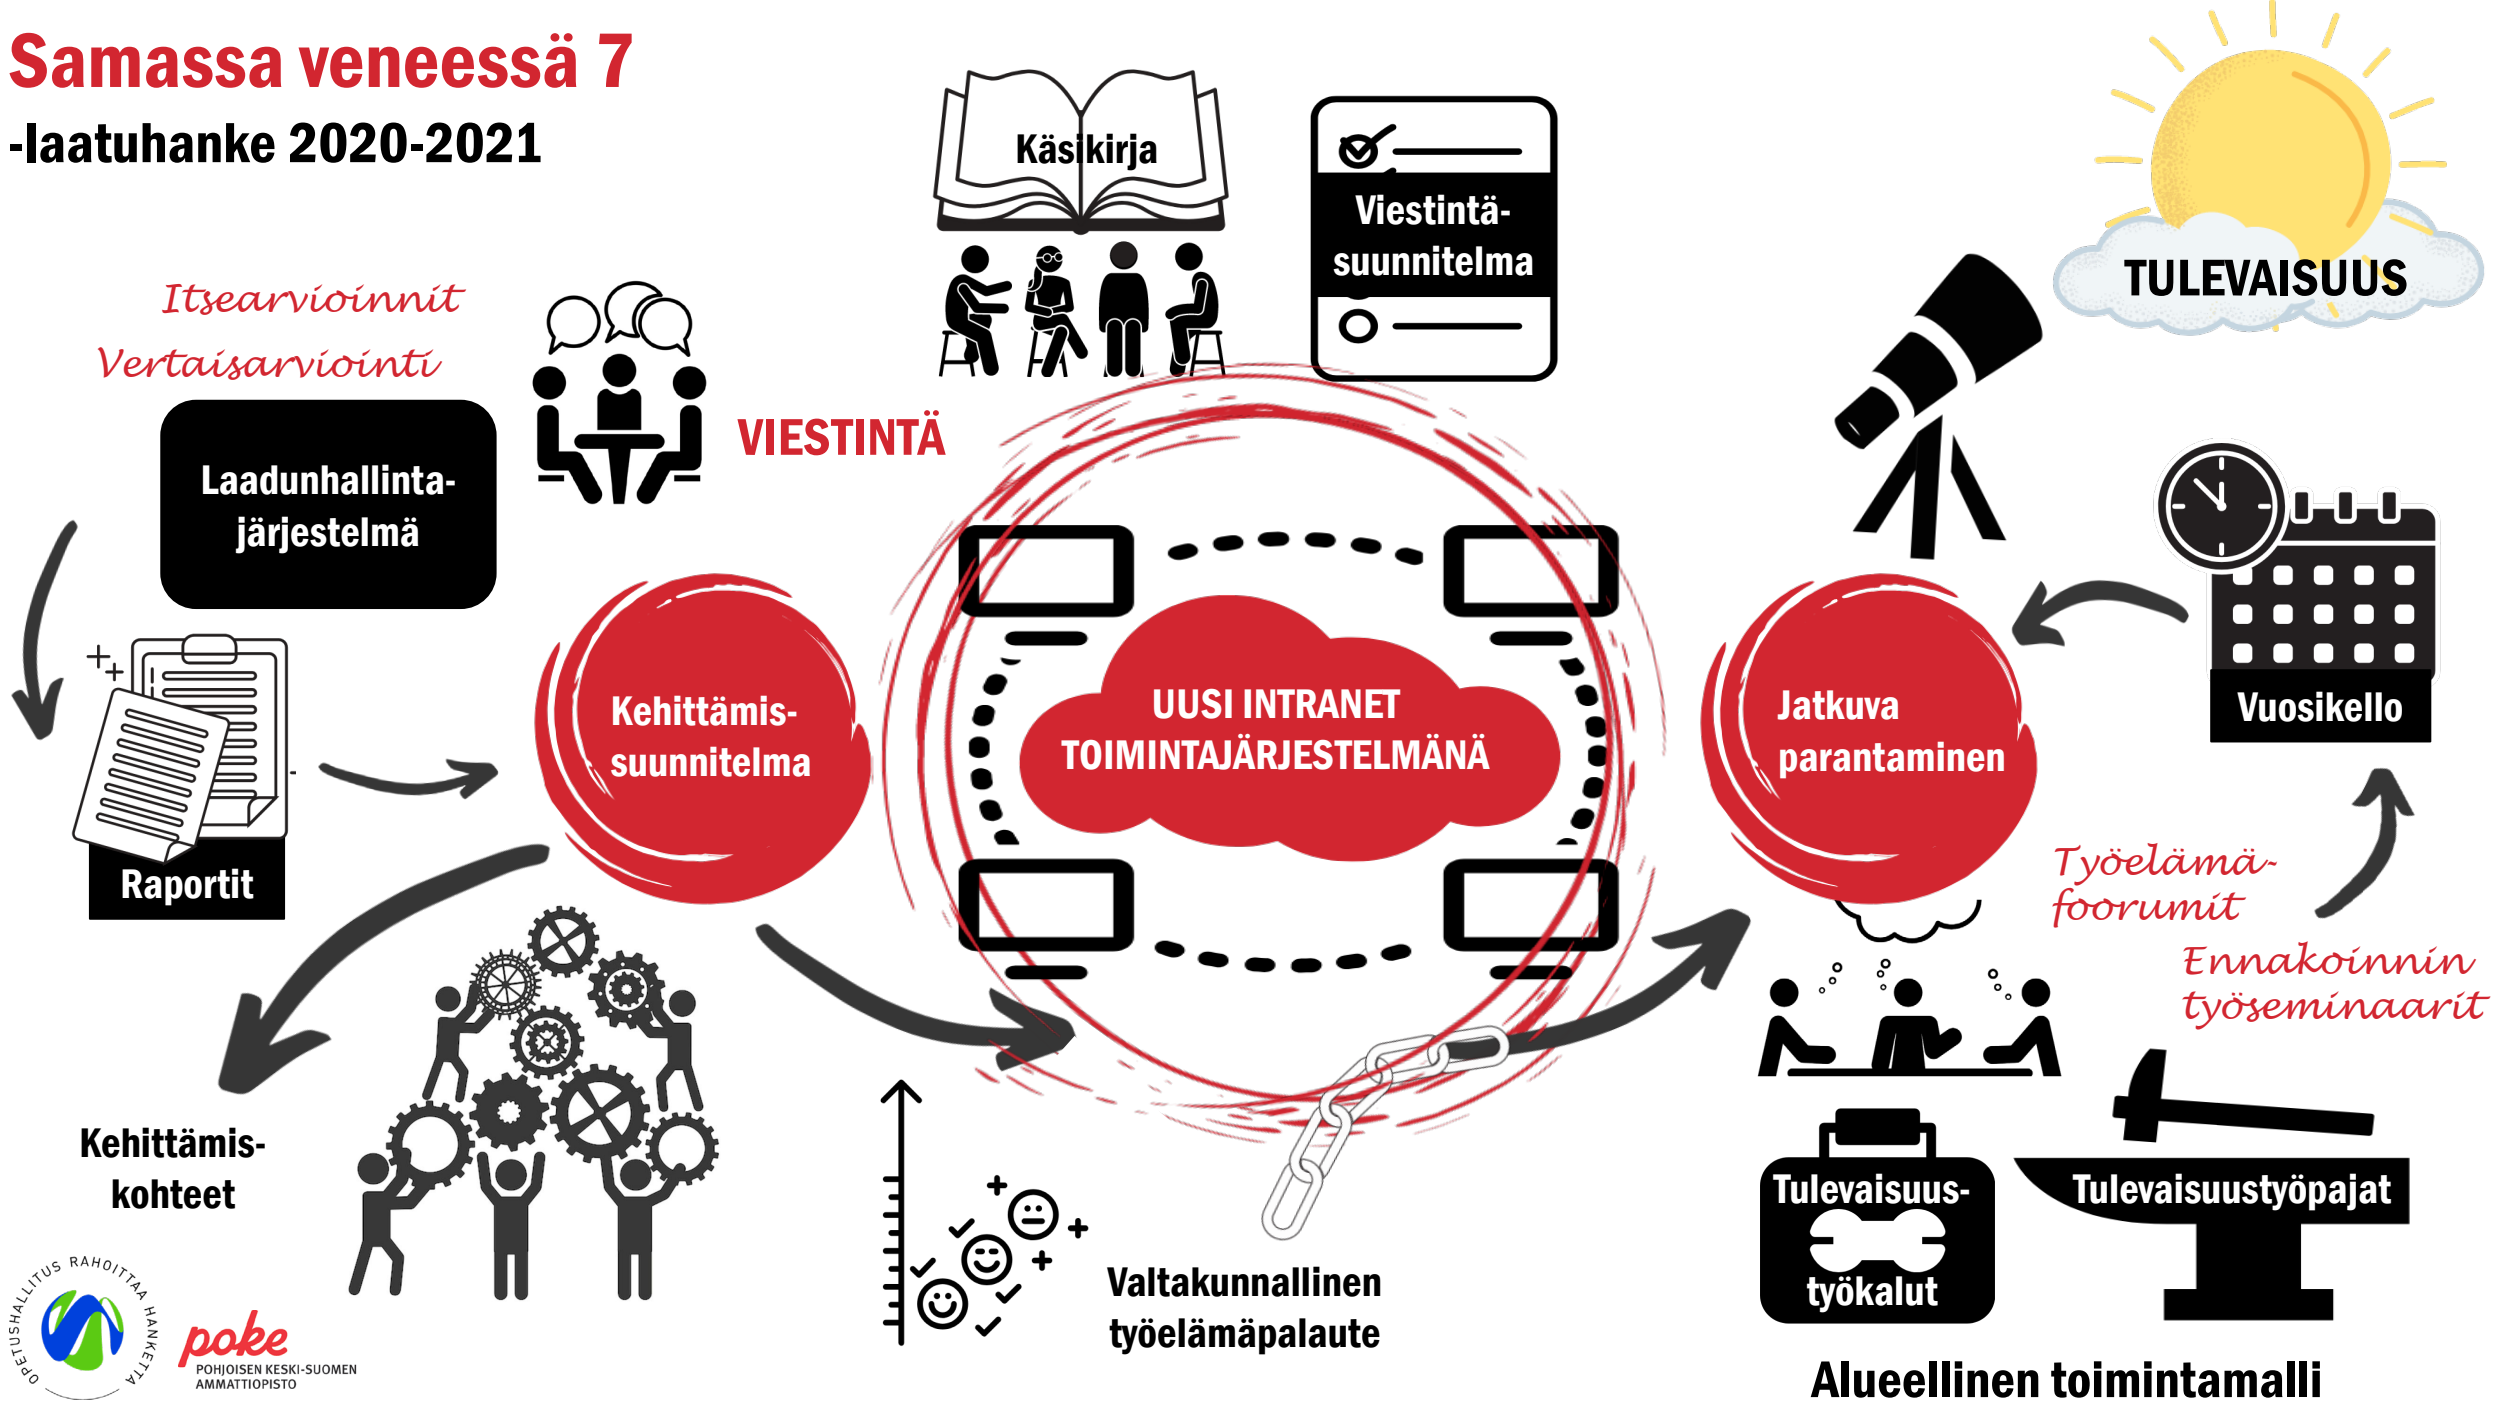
Samassa veneessä 7

-laatuhanke 2020-2021

Käsikirja

Viestintäsuunnitelma

TULEVAISUUS

Itsearvioinnit

Vertaisarviointi

Laadunhallintajärjestelmä

VIESTINTÄ

Raportit

Kehittämissuunnitelma

UUSI INTRANET TOIMINTAJÄRJESTELMÄNÄ

Jatkuva parantaminen

Vuosikello

Työelämäfoorumit

Ennakoinnin työseminaarit

Kehittämiskohteet

Valtakunnallinen työelämäpalaute

Tulevaisuustyökalut

Tulevaisuustyöpajat

Alueellinen toimintamalli

OPETUSHALLITUS RAHOITTAA HANKETTA

poke POHJOISEN KESKI-SUOMEN AMMATTIOPISTO